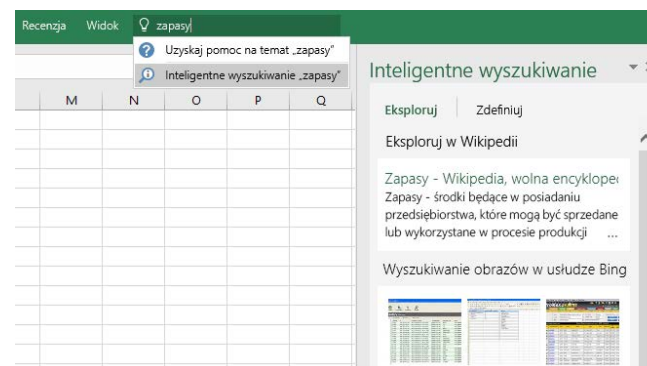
Recenzja Widok zapasy

Uzyskaj pomoc na temat „zapasy"

Inteligentne wyszukiwanie „zapasy"

| M | N | O | P | Q |
|---|---|---|---|---|

Inteligentne wyszukiwanie

Eksploruj Zdefiniuj

Eksploruj w Wikipedii

Zapasy - Wikipedia, wolna encyklope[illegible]

Zapasy - środki będące w posiadaniu przedsiębiorstwa, które mogą być sprzedane lub wykorzystane w procesie produkcji ...

Wyszukiwanie obrazów w usłudze Bing